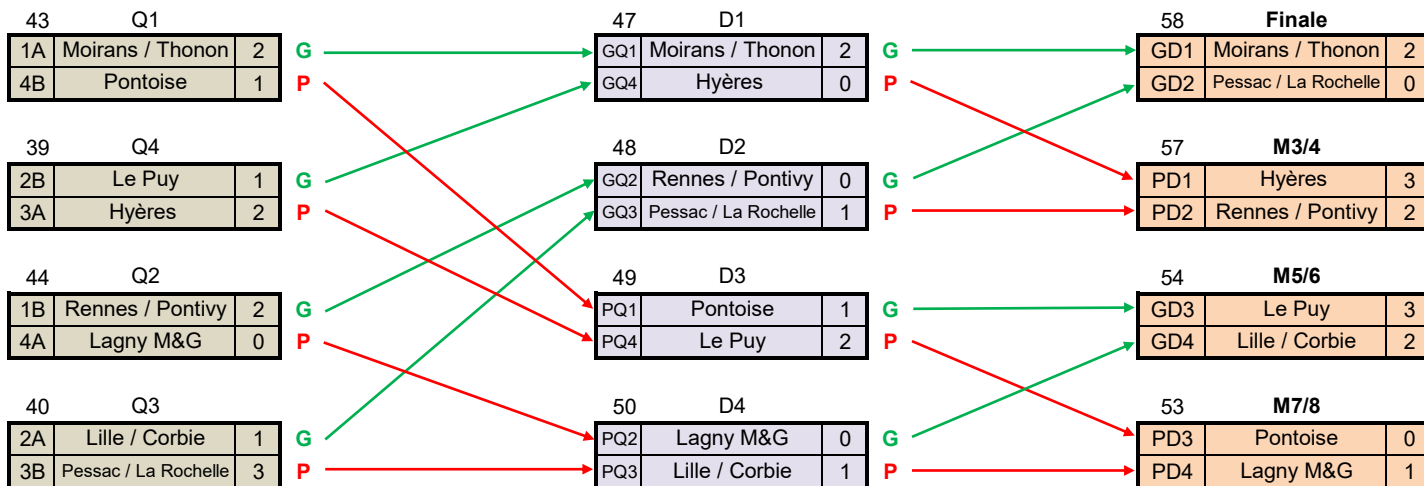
43 Q1

| 1A | Moirans / Thonon | 2 |
|---|---|---|
| 4B | Pontoise | 1 |

G
P

39 Q4

| 2B | Le Puy | 1 |
|---|---|---|
| 3A | Hyères | 2 |

G
P

44 Q2

| 1B | Rennes / Pontivy | 2 |
|---|---|---|
| 4A | Lagny M&G | 0 |

G
P

40 Q3

| 2A | Lille / Corbie | 1 |
|---|---|---|
| 3B | Pessac / La Rochelle | 3 |

G
P

47 D1

| GQ1 | Moirans / Thonon | 2 |
|---|---|---|
| GQ4 | Hyères | 0 |

G
P

48 D2

| GQ2 | Rennes / Pontivy | 0 |
|---|---|---|
| GQ3 | Pessac / La Rochelle | 1 |

G
P

49 D3

| PQ1 | Pontoise | 1 |
|---|---|---|
| PQ4 | Le Puy | 2 |

G
P

50 D4

| PQ2 | Lagny M&G | 0 |
|---|---|---|
| PQ3 | Lille / Corbie | 1 |

G
P

58 Finale

| GD1 | Moirans / Thonon | 2 |
|---|---|---|
| GD2 | Pessac / La Rochelle | 0 |

57 M3/4

| PD1 | Hyères | 3 |
|---|---|---|
| PD2 | Rennes / Pontivy | 2 |

54 M5/6

| GD3 | Le Puy | 3 |
|---|---|---|
| GD4 | Lille / Corbie | 2 |

53 M7/8

| PD3 | Pontoise | 0 |
|---|---|---|
| PD4 | Lagny M&G | 1 |